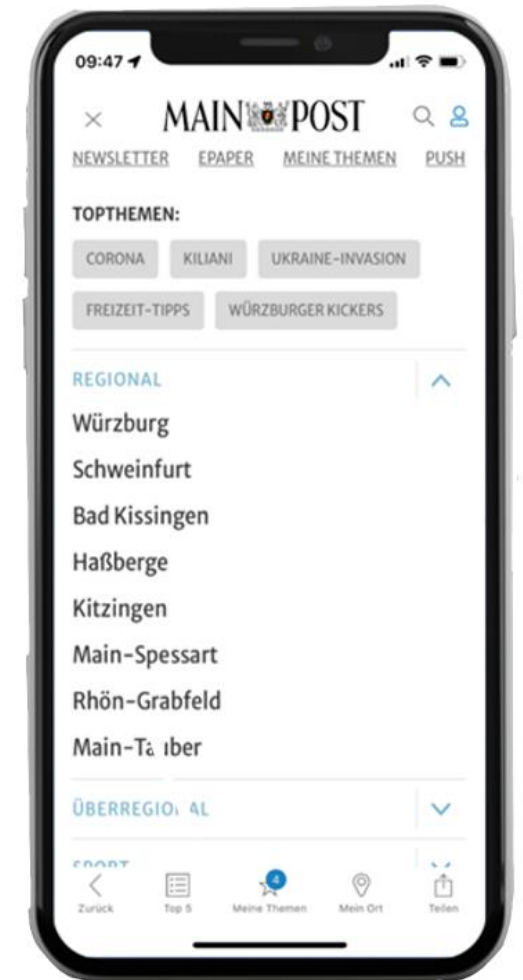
09:47

MAIN POST

NEWSLETTER EPAPER MEINE THEMEN PUSH

TOPTHEMEN:

CORONA KILIANI UKRAINE-INVASION

FREIZEIT-TIPPS WÜRZBURGER KICKERS

REGIONAL

Würzburg

Schweinfurt

Bad Kissingen

Haßberge

Kitzingen

Main-Spessart

Rhön-Grabfeld

Main-Ta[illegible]ber

ÜBERREGIO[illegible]AL

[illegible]

Zurück Top 5 4 Meine Themen Mein Ort Teilen